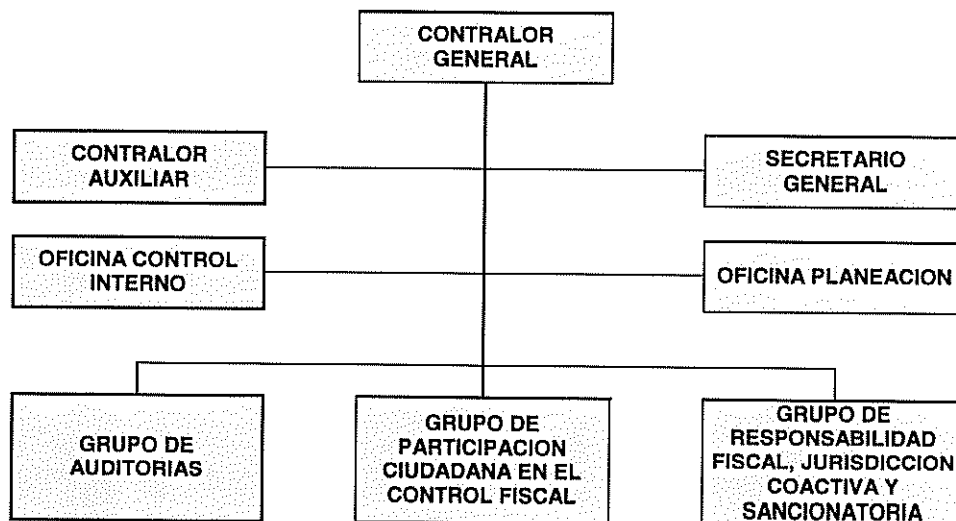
CONTRALOR GENERAL

CONTRALOR AUXILIAR

SECRETARIO GENERAL

OFICINA CONTROL INTERNO

OFICINA PLANEACION

GRUPO DE AUDITORIAS

GRUPO DE PARTICIPACION CIUDADANA EN EL CONTROL FISCAL

GRUPO DE RESPONSABILIDAD FISCAL, JURISDICCION COACTIVA Y SANCIONATORIA